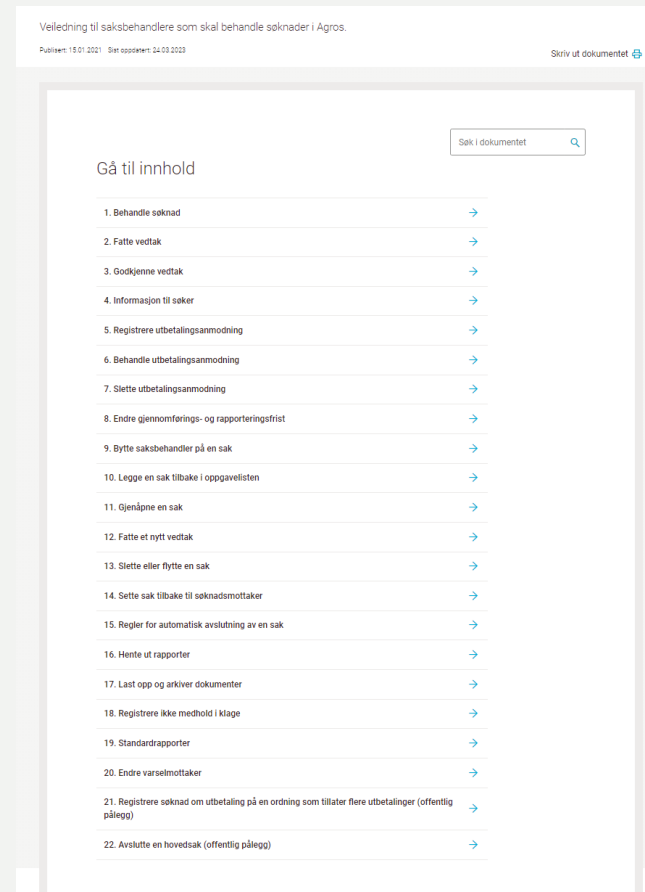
Veiledning til saksbehandlere som skal behandle søknader i Agros.

Publisert: 15.01.2021 Sist oppdatert: 24.03.2023

Skriv ut dokumentet

Søk i dokumentet

Gå til innhold

1. Behandle søknad
2. Fatte vedtak
3. Godkjenne vedtak
4. Informasjon til søker
5. Registrere utbetalingsanmodning
6. Behandle utbetalingsanmodning
7. Slette utbetalingsanmodning
8. Endre gjennomførings- og rapporteringsfrist
9. Bytte saksbehandler på en sak
10. Legge en sak tilbake i oppgavelisten
11. Gjenåpne en sak
12. Fatte et nytt vedtak
13. Slette eller flytte en sak
14. Sette sak tilbake til søknadsmottaker
15. Regler for automatisk avslutning av en sak
16. Hente ut rapporter
17. Last opp og arkiver dokumenter
18. Registrere ikke medhold i klage
19. Standardrapporter
20. Endre varselmottaker
21. Registrere søknad om utbetaling på en ordning som tillater flere utbetalinger (offentlig pålegg)
22. Avslutte en hovedsak (offentlig pålegg)